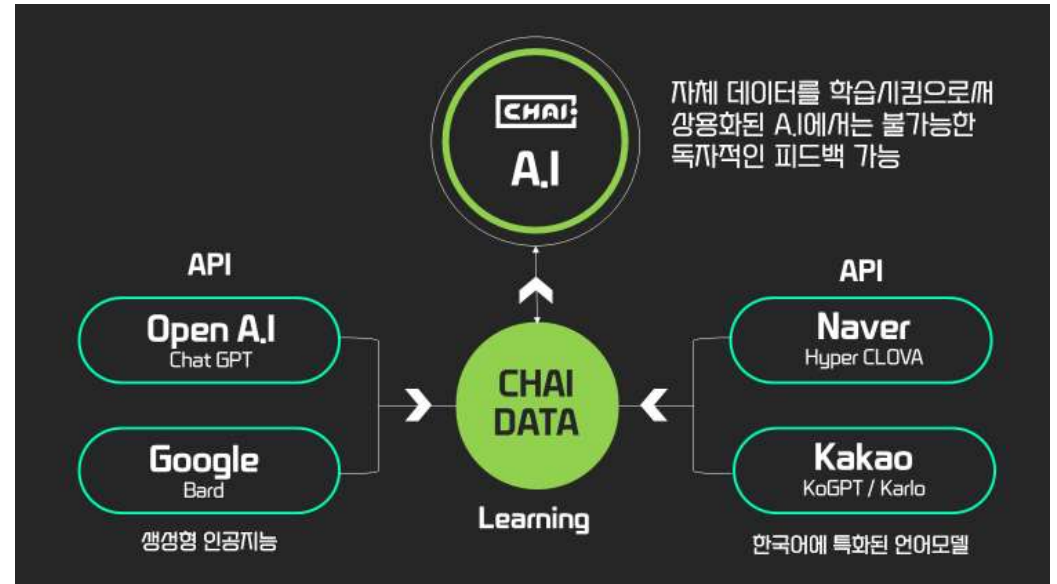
CHAI

A.I

자체 데이터를 학습시킴으로써 상용화된 A.I에서는 불가능한 독자적인 피드백 가능

API

Open A.I
Chat GPT

Google
Bard

생성형 인공지능

CHAI DATA

Learning

API

Naver
Hyper CLOVA

Kakao
KoGPT / Karlo

한국어에 특화된 언어모델